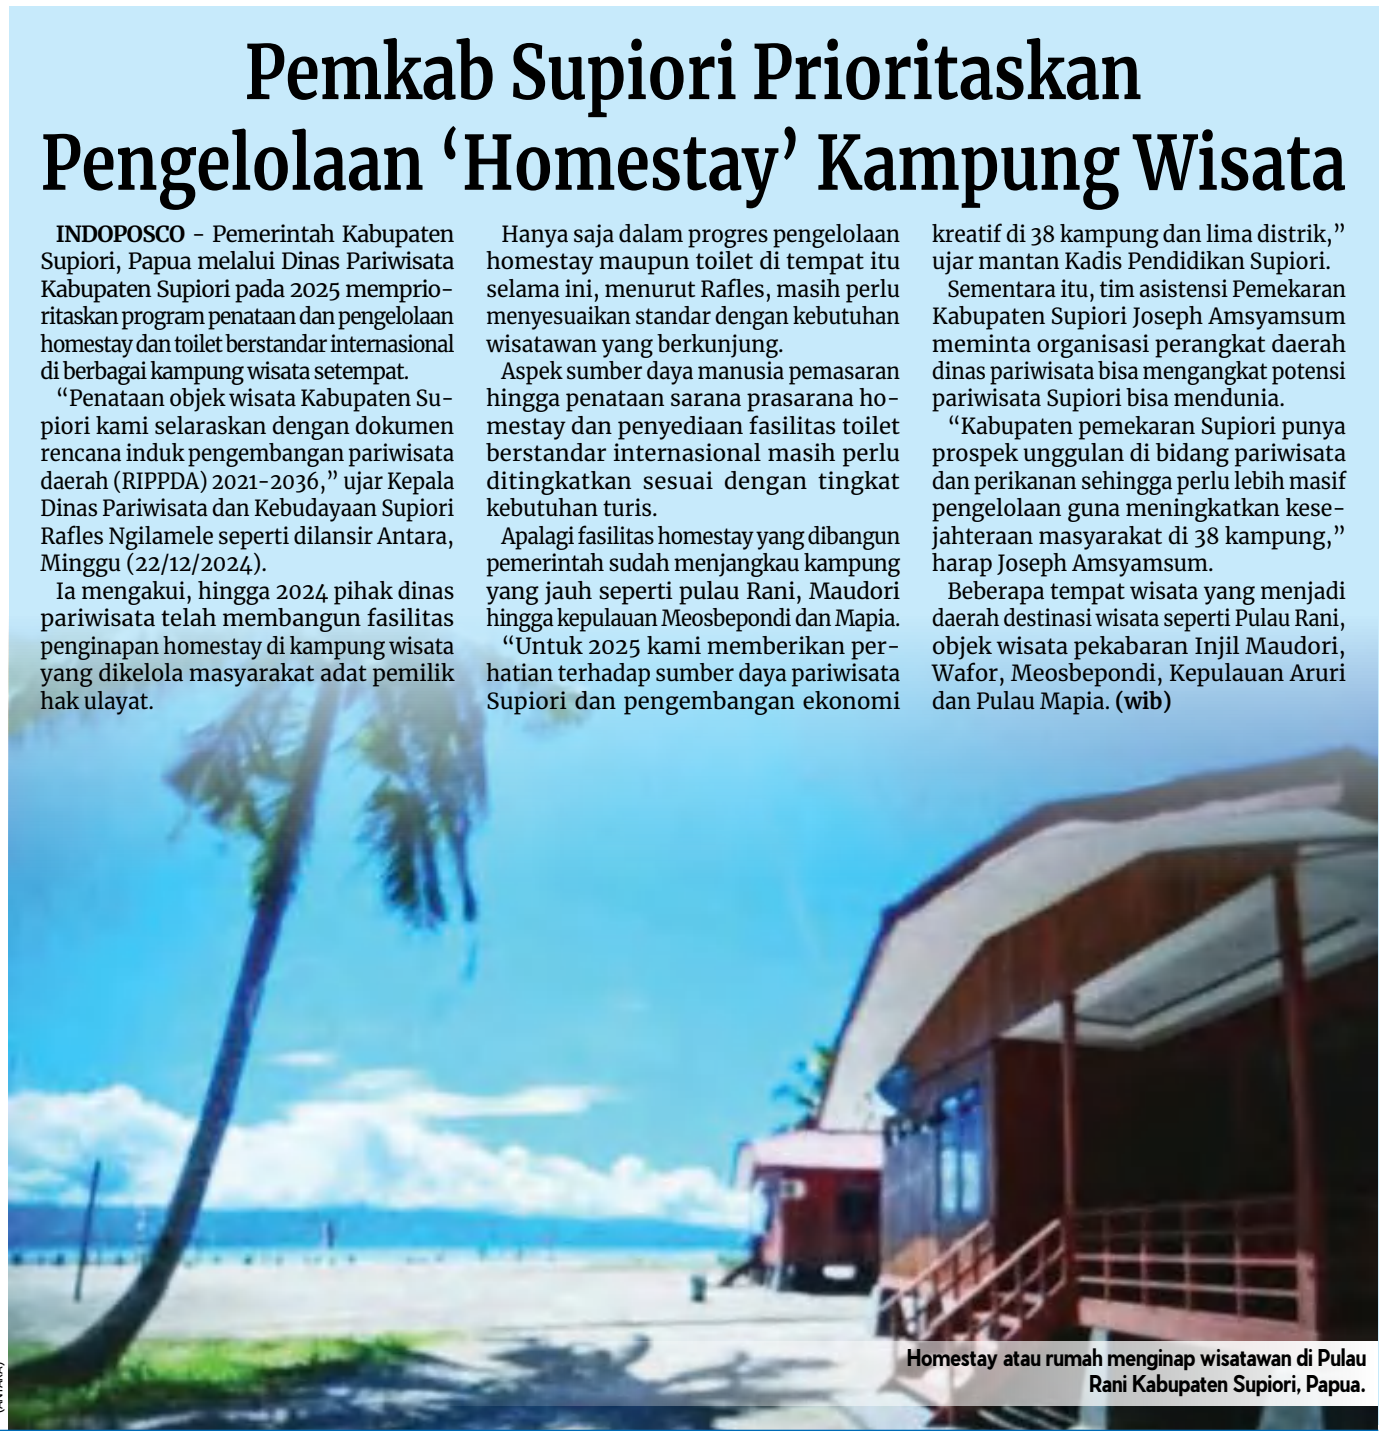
Pemkab Supiori Prioritaskan Pengelolaan 'Homestay' Kampung Wisata

INDOPOSCO - Pemerintah Kabupaten Supiori, Papua melalui Dinas Pariwisata Kabupaten Supiori pada 2025 memprioritaskan program penataan dan pengelolaan homestay dan toilet berstandar internasional di berbagai kampung wisata setempat.

"Penataan objek wisata Kabupaten Supiori kami selaraskan dengan dokumen rencana induk pengembangan pariwisata daerah (RIPPDA) 2021-2036," ujar Kepala Dinas Pariwisata dan Kebudayaan Supiori Rafles Ngilamele seperti dilansir Antara, Minggu (22/12/2024).

Ia mengakui, hingga 2024 pihak dinas pariwisata telah membangun fasilitas penginapan homestay di kampung wisata yang dikelola masyarakat adat pemilik hak ulayat.

Hanya saja dalam progres pengelolaan homestay maupun toilet di tempat itu selama ini, menurut Rafles, masih perlu menyesuaikan standar dengan kebutuhan wisatawan yang berkunjung.

Aspek sumber daya manusia pemasaran hingga penataan sarana prasarana homestay dan penyediaan fasilitas toilet berstandar internasional masih perlu ditingkatkan sesuai dengan tingkat kebutuhan turis.

Apalagi fasilitas homestay yang dibangun pemerintah sudah menjangkau kampung yang jauh seperti pulau Rani, Maudori hingga kepulauan Meosbepondi dan Mapia.

"Untuk 2025 kami memberikan perhatian terhadap sumber daya pariwisata Supiori dan pengembangan ekonomi kreatif di 38 kampung dan lima distrik," ujar mantan Kadis Pendidikan Supiori.

Sementara itu, tim asistensi Pemekaran Kabupaten Supiori Joseph Amsyamsum meminta organisasi perangkat daerah dinas pariwisata bisa mengangkat potensi pariwisata Supiori bisa mendunia.

"Kabupaten pemekaran Supiori punya prospek unggulan di bidang pariwisata dan perikanan sehingga perlu lebih masif pengelolaan guna meningkatkan kesejahteraan masyarakat di 38 kampung," harap Joseph Amsyamsum.

Beberapa tempat wisata yang menjadi daerah destinasi wisata seperti Pulau Rani, objek wisata pekabaran Injil Maudori, Wafor, Meosbepondi, Kepulauan Aruri dan Pulau Mapia. (wib)

Homestay atau rumah menginap wisatawan di Pulau Rani Kabupaten Supiori, Papua.

(ANTARA)